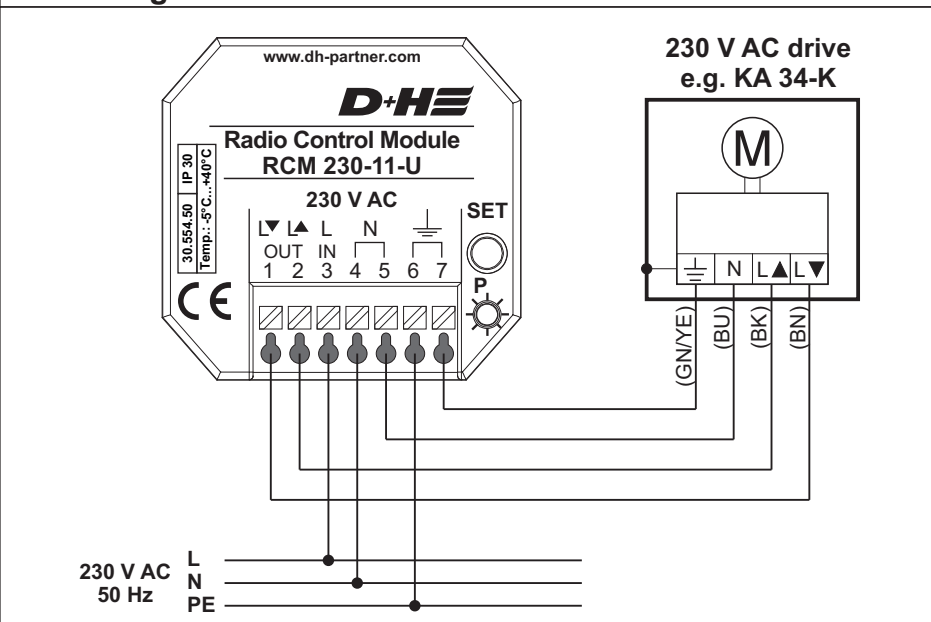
www.dh-partner.com

D+H

Radio Control Module
RCM 230-11-U

IP 30
Temp.: -5°C...+40°C
30.554.50

CE

230 V AC

L▼ L▲ L N
OUT IN
1 2 3 4 5 6 7

SET

P

230 V AC drive
e.g. KA 34-K

M

N L▲ L▼

(GN/YE) (BU) (BK) (BN)

230 V AC
50 Hz

L
N
PE